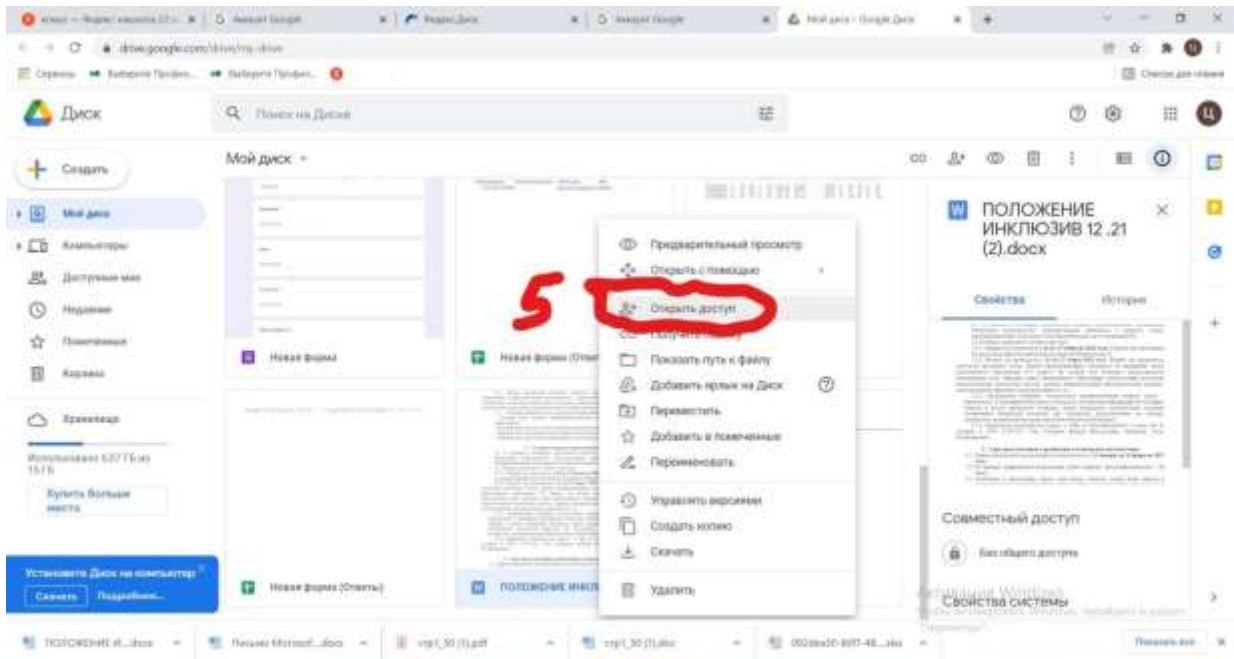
Диск

Поиск на Диске

Создать

Мой диск

Компьютеры

Доступные мне

Недавние

Помеченные

Корзина

Хранилище

Использовано 6,07 ГБ из 15 ГБ

Купить больше места

Установите Диск на компьютер

Скачать Подробнее

Мой диск

Новая форма

Новая форма (Ответы)

Новая форма (Ответы)

ПОЛОЖЕНИЕ ИНКЛ

5

Предварительный просмотр

Открыть с помощью

Открыть доступ

Получить ссылку

Показать путь к файлу

Добавить ярлык на Диск

Переместить

Добавить в помеченные

Переименовать

Управлять версиями

Создать копию

Скачать

Удалить

ПОЛОЖЕНИЕ ИНКЛЮЗИВ 12 ,21 (2).docx

Свойства

История

Совместный доступ

Без общего доступа

Свойства системы

Активация Windows

ПОЛОЖЕНИЕ И....docx

Письмо Microsoft....docx

стр1_50 (1).pdf

стр1_50 (1).doc

Показать все